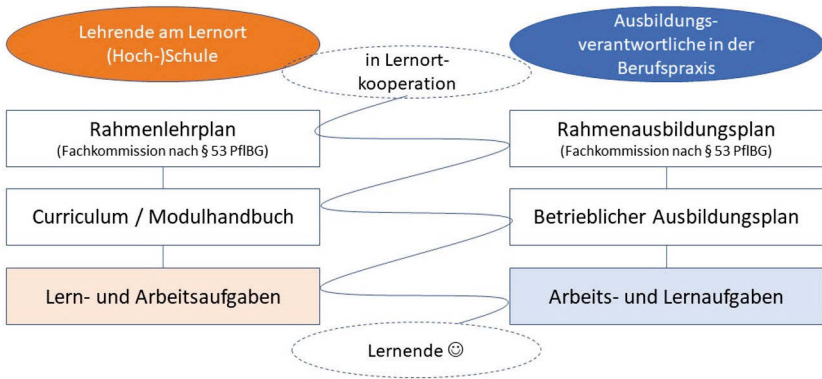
Lehrende am Lernort (Hoch-)Schule

in Lernortkooperation

Ausbildungsverantwortliche in der Berufspraxis

Rahmenlehrplan
(Fachkommission nach § 53 PflBG)

Rahmenausbildungsplan
(Fachkommission nach § 53 PflBG)

Curriculum / Modulhandbuch

Betrieblicher Ausbildungsplan

Lern- und Arbeitsaufgaben

Arbeits- und Lernaufgaben

Lernende ☺